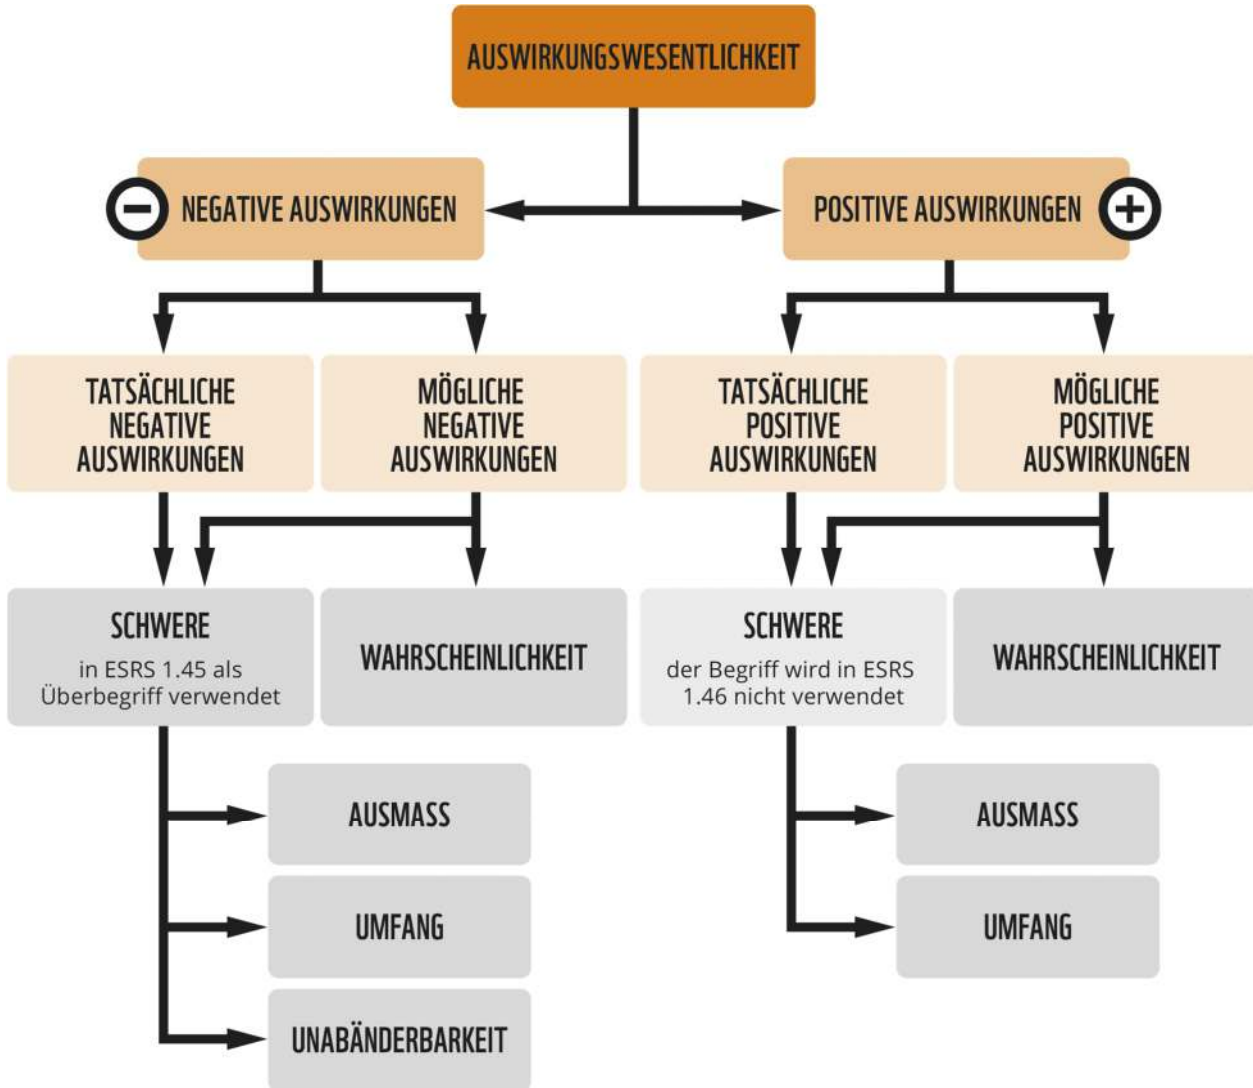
AUSWIRKUNGSWESENTLICHKEIT

NEGATIVE AUSWIRKUNGEN

POSITIVE AUSWIRKUNGEN

TATSÄCHLICHE NEGATIVE AUSWIRKUNGEN

MÖGLICHE NEGATIVE AUSWIRKUNGEN

TATSÄCHLICHE POSITIVE AUSWIRKUNGEN

MÖGLICHE POSITIVE AUSWIRKUNGEN

SCHWERE
in ESRS 1.45 als Überbegriff verwendet

WAHRSCHEINLICHKEIT

SCHWERE
der Begriff wird in ESRS 1.46 nicht verwendet

WAHRSCHEINLICHKEIT

AUSMASS

UMFANG

UNABÄNDERBARKEIT

AUSMASS

UMFANG